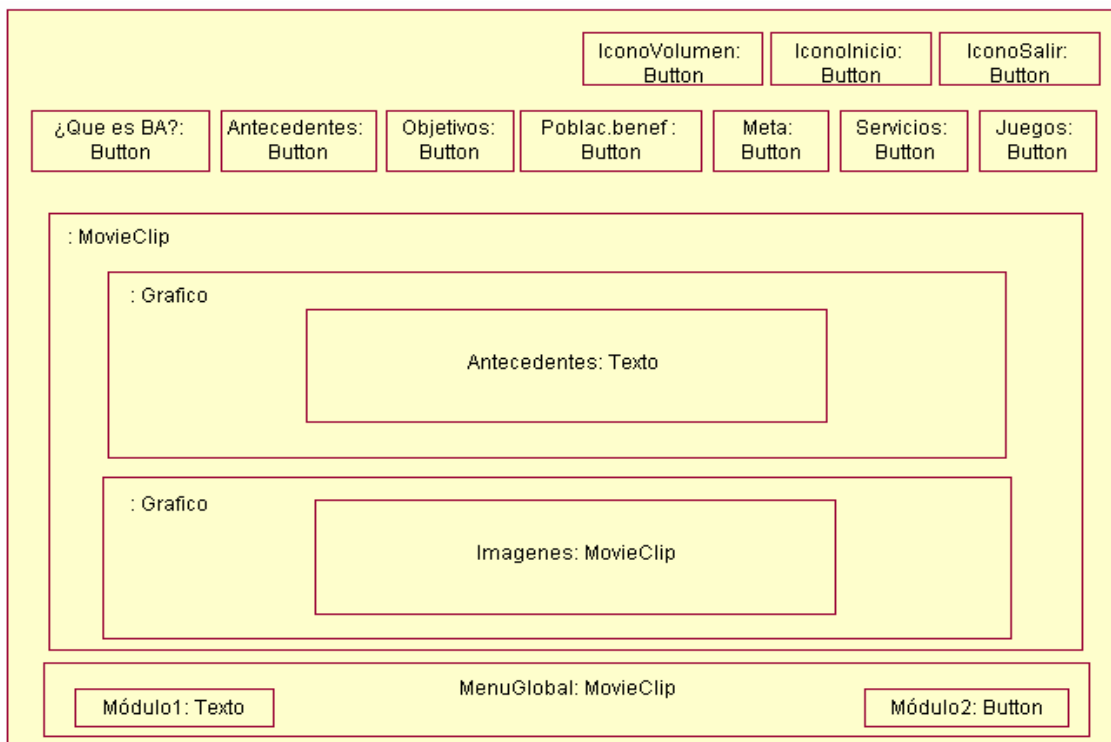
IconoVolumen: Button

IconoInicio: Button

IconoSalir: Button

¿Que es BA?: Button

Antecedentes: Button

Objetivos: Button

Poblac.benef : Button

Meta: Button

Servicios: Button

Juegos: Button

: MovieClip

: Grafico

Antecedentes: Texto

: Grafico

Imagenes: MovieClip

MenuGlobal: MovieClip

Módulo1: Texto

Módulo2: Button